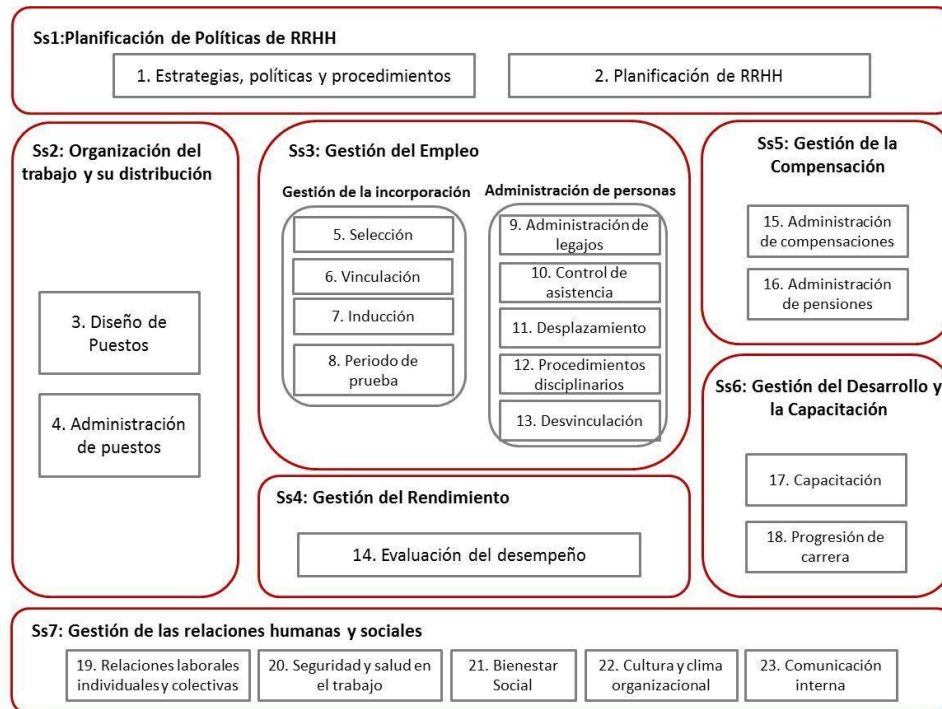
Ss1:Planificación de Políticas de RRHH

1. Estrategias, políticas y procedimientos

2. Planificación de RRHH

Ss2: Organización del trabajo y su distribución

3. Diseño de Puestos

4. Administración de puestos

Ss3: Gestión del Empleo

Gestión de la incorporación

5. Selección

6. Vinculación

7. Inducción

8. Periodo de prueba

Administración de personas

9. Administración de legajos

10. Control de asistencia

11. Desplazamiento

12. Procedimientos disciplinarios

13. Desvinculación

Ss5: Gestión de la Compensación

15. Administración de compensaciones

16. Administración de pensiones

Ss6: Gestión del Desarrollo y la Capacitación

17. Capacitación

18. Progresión de carrera

Ss4: Gestión del Rendimiento

14. Evaluación del desempeño

Ss7: Gestión de las relaciones humanas y sociales

19. Relaciones laborales individuales y colectivas

20. Seguridad y salud en el trabajo

21. Bienestar Social

22. Cultura y clima organizacional

23. Comunicación interna